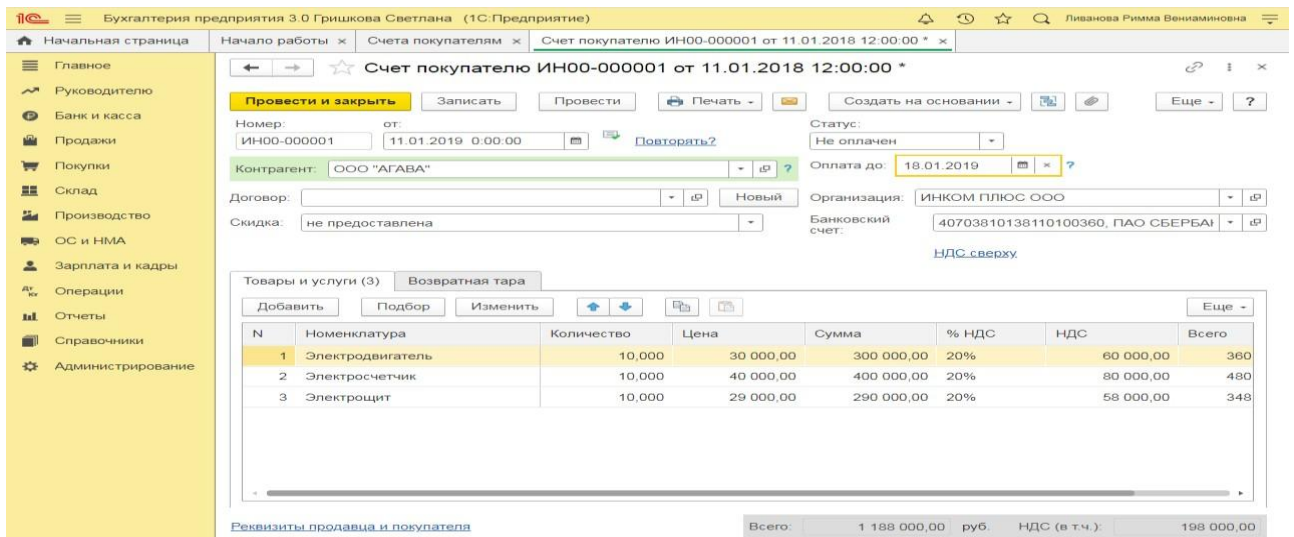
1С Бухгалтерия предприятия 3.0 Гришкова Светлана (1С:Предприятие) Ливанова Римма Вениаминовна

Начальная страница | Начало работы × | Счета покупателям × | Счет покупателю ИН00-000001 от 11.01.2018 12:00:00 * ×

Главное
Руководителю
Банк и касса
Продажи
Покупки
Склад
Производство
ОС и НМА
Зарплата и кадры
Операции
Отчеты
Справочники
Администрирование

Счет покупателю ИН00-000001 от 11.01.2018 12:00:00 *

Провести и закрыть | Записать | Провести | Печать | Создать на основании | Еще | ?

Номер: ИН00-000001 от: 11.01.2019 0:00:00 Повторять?
Статус: Не оплачен
Контрагент: ООО "АГАВА"
Оплата до: 18.01.2019
Договор: Новый
Организация: ИНКОМ ПЛЮС ООО
Скидка: не предоставлена
Банковский счет: 40703810138110100360, ПАО СБЕРБАН
НДС сверху

Товары и услуги (3) | Возвратная тара

Добавить | Подбор | Изменить | Еще

| N | Номенклатура | Количество | Цена | Сумма | % НДС | НДС | Всего |
|---|---|---|---|---|---|---|---|
| 1 | Электродвигатель | 10,000 | 30 000,00 | 300 000,00 | 20% | 60 000,00 | 360 |
| 2 | Электросчетчик | 10,000 | 40 000,00 | 400 000,00 | 20% | 80 000,00 | 480 |
| 3 | Электрощит | 10,000 | 29 000,00 | 290 000,00 | 20% | 58 000,00 | 348 |

Реквизиты продавца и покупателя
Всего: 1 188 000,00 руб. НДС (в т.ч.): 198 000,00